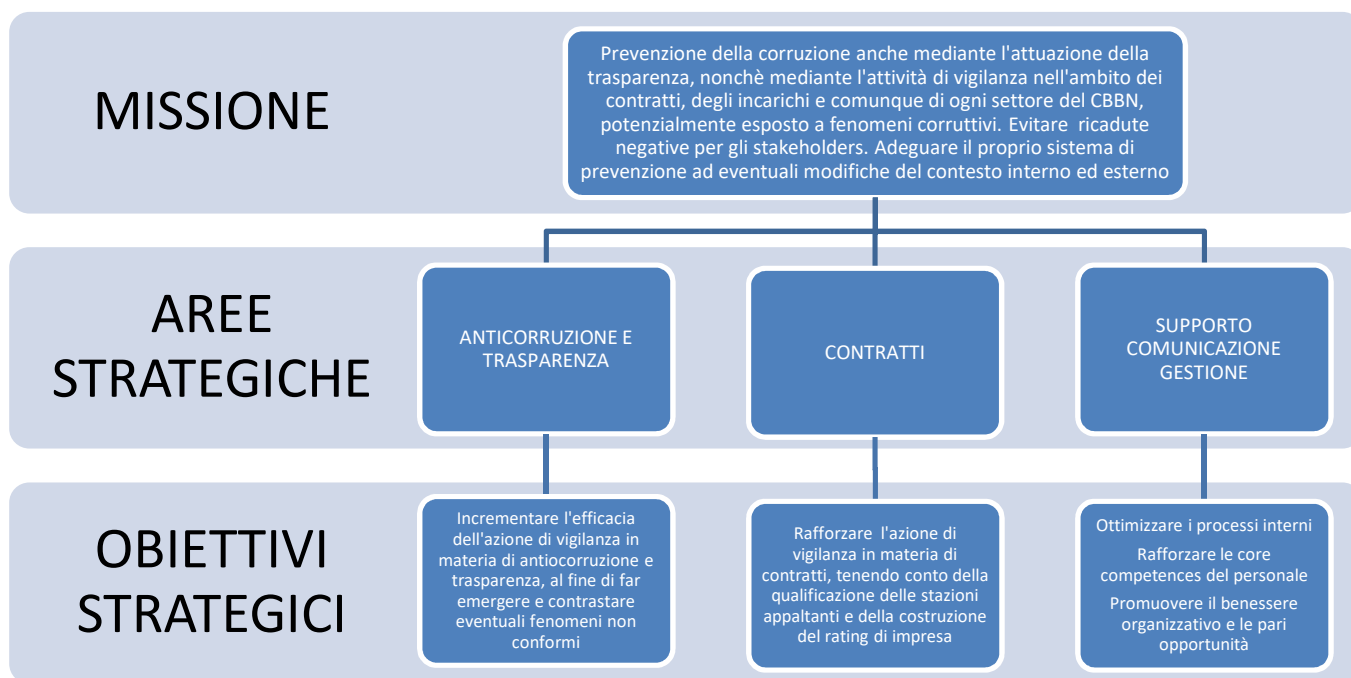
MISSIONE

Prevenzione della corruzione anche mediante l'attuazione della trasparenza, nonchè mediante l'attività di vigilanza nell'ambito dei contratti, degli incarichi e comunque di ogni settore del CBBN, potenzialmente esposto a fenomeni corruttivi. Evitare ricadute negative per gli stakeholders. Adeguare il proprio sistema di prevenzione ad eventuali modifiche del contesto interno ed esterno

AREE STRATEGICHE

ANTICORRUZIONE E TRASPARENZA

CONTRATTI

SUPPORTO COMUNICAZIONE GESTIONE

OBIETTIVI STRATEGICI

Incrementare l'efficacia dell'azione di vigilanza in materia di antiocorruzione e trasparenza, al fine di far emergere e contrastare eventuali fenomeni non conformi

Rafforzare l'azione di vigilanza in materia di contratti, tenendo conto della qualificazione delle stazioni appaltanti e della costruzione del rating di impresa

Ottimizzare i processi interni

Rafforzare le core competences del personale

Promuovere il benessere organizzativo e le pari opportunità